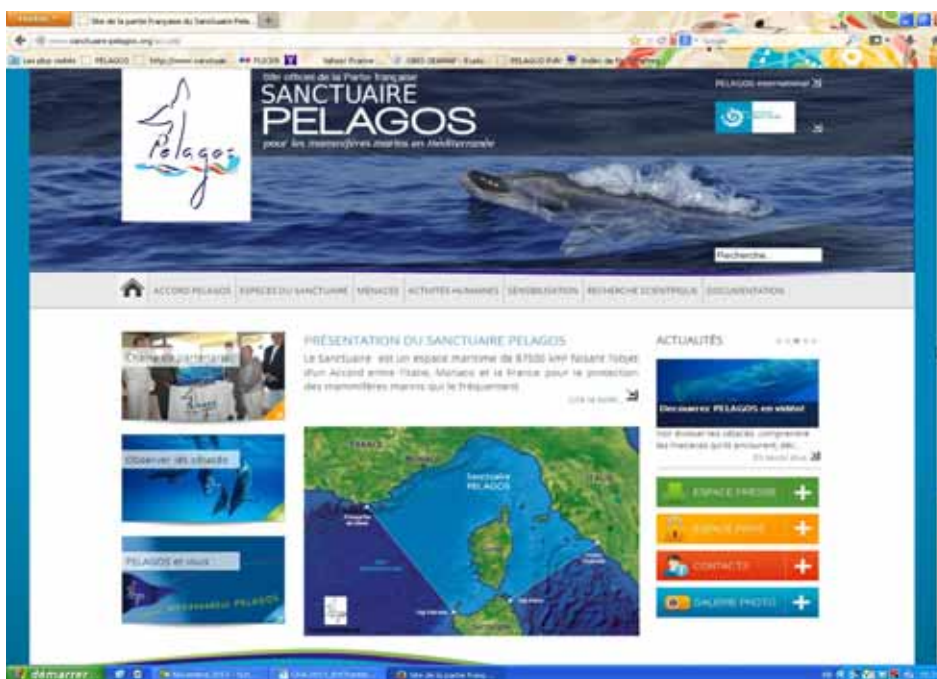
Firefox
Site de la partie française du Sanctuaire Pela...
www.sanctuaire-pelagos.org/accueil

Les plus visités | PELAGOS | http://www.sanctuai... | FLICKR | Yahoo! France | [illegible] | PELAGOS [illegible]

Site officiel de la Partie française
SANCTUAIRE
PELAGOS
pour les mammifères marins en Méditerranée

Pelagos

PELAGOS international

Recherche...

ACCORD PELAGOS | ESPÈCES DU SANCTUAIRE | MENACES | ACTIVITÉS HUMAINES | SENSIBILISATION | RECHERCHE SCIENTIFIQUE | DOCUMENTATION

Charte de partenariat

Observer les cétacés

PELAGOS et vous

PRÉSENTATION DU SANCTUAIRE PELAGOS
Le Sanctuaire est un espace maritime de 87500 km² faisant l'objet d'un Accord entre l'Italie, Monaco et la France pour la protection des mammifères marins qui le fréquentent.
Lire la suite...

FRANCE
Sanctuaire PELAGOS

ACTUALITÉS
Découvrez PELAGOS en vidéo!
Voir évoluer les cétacés comprendre les menaces qu'ils encourent, etc...
En savoir plus

ESPACE PRESSE
ESPACE PRIVÉ
CONTACTS
GALERIE PHOTO

démarrer